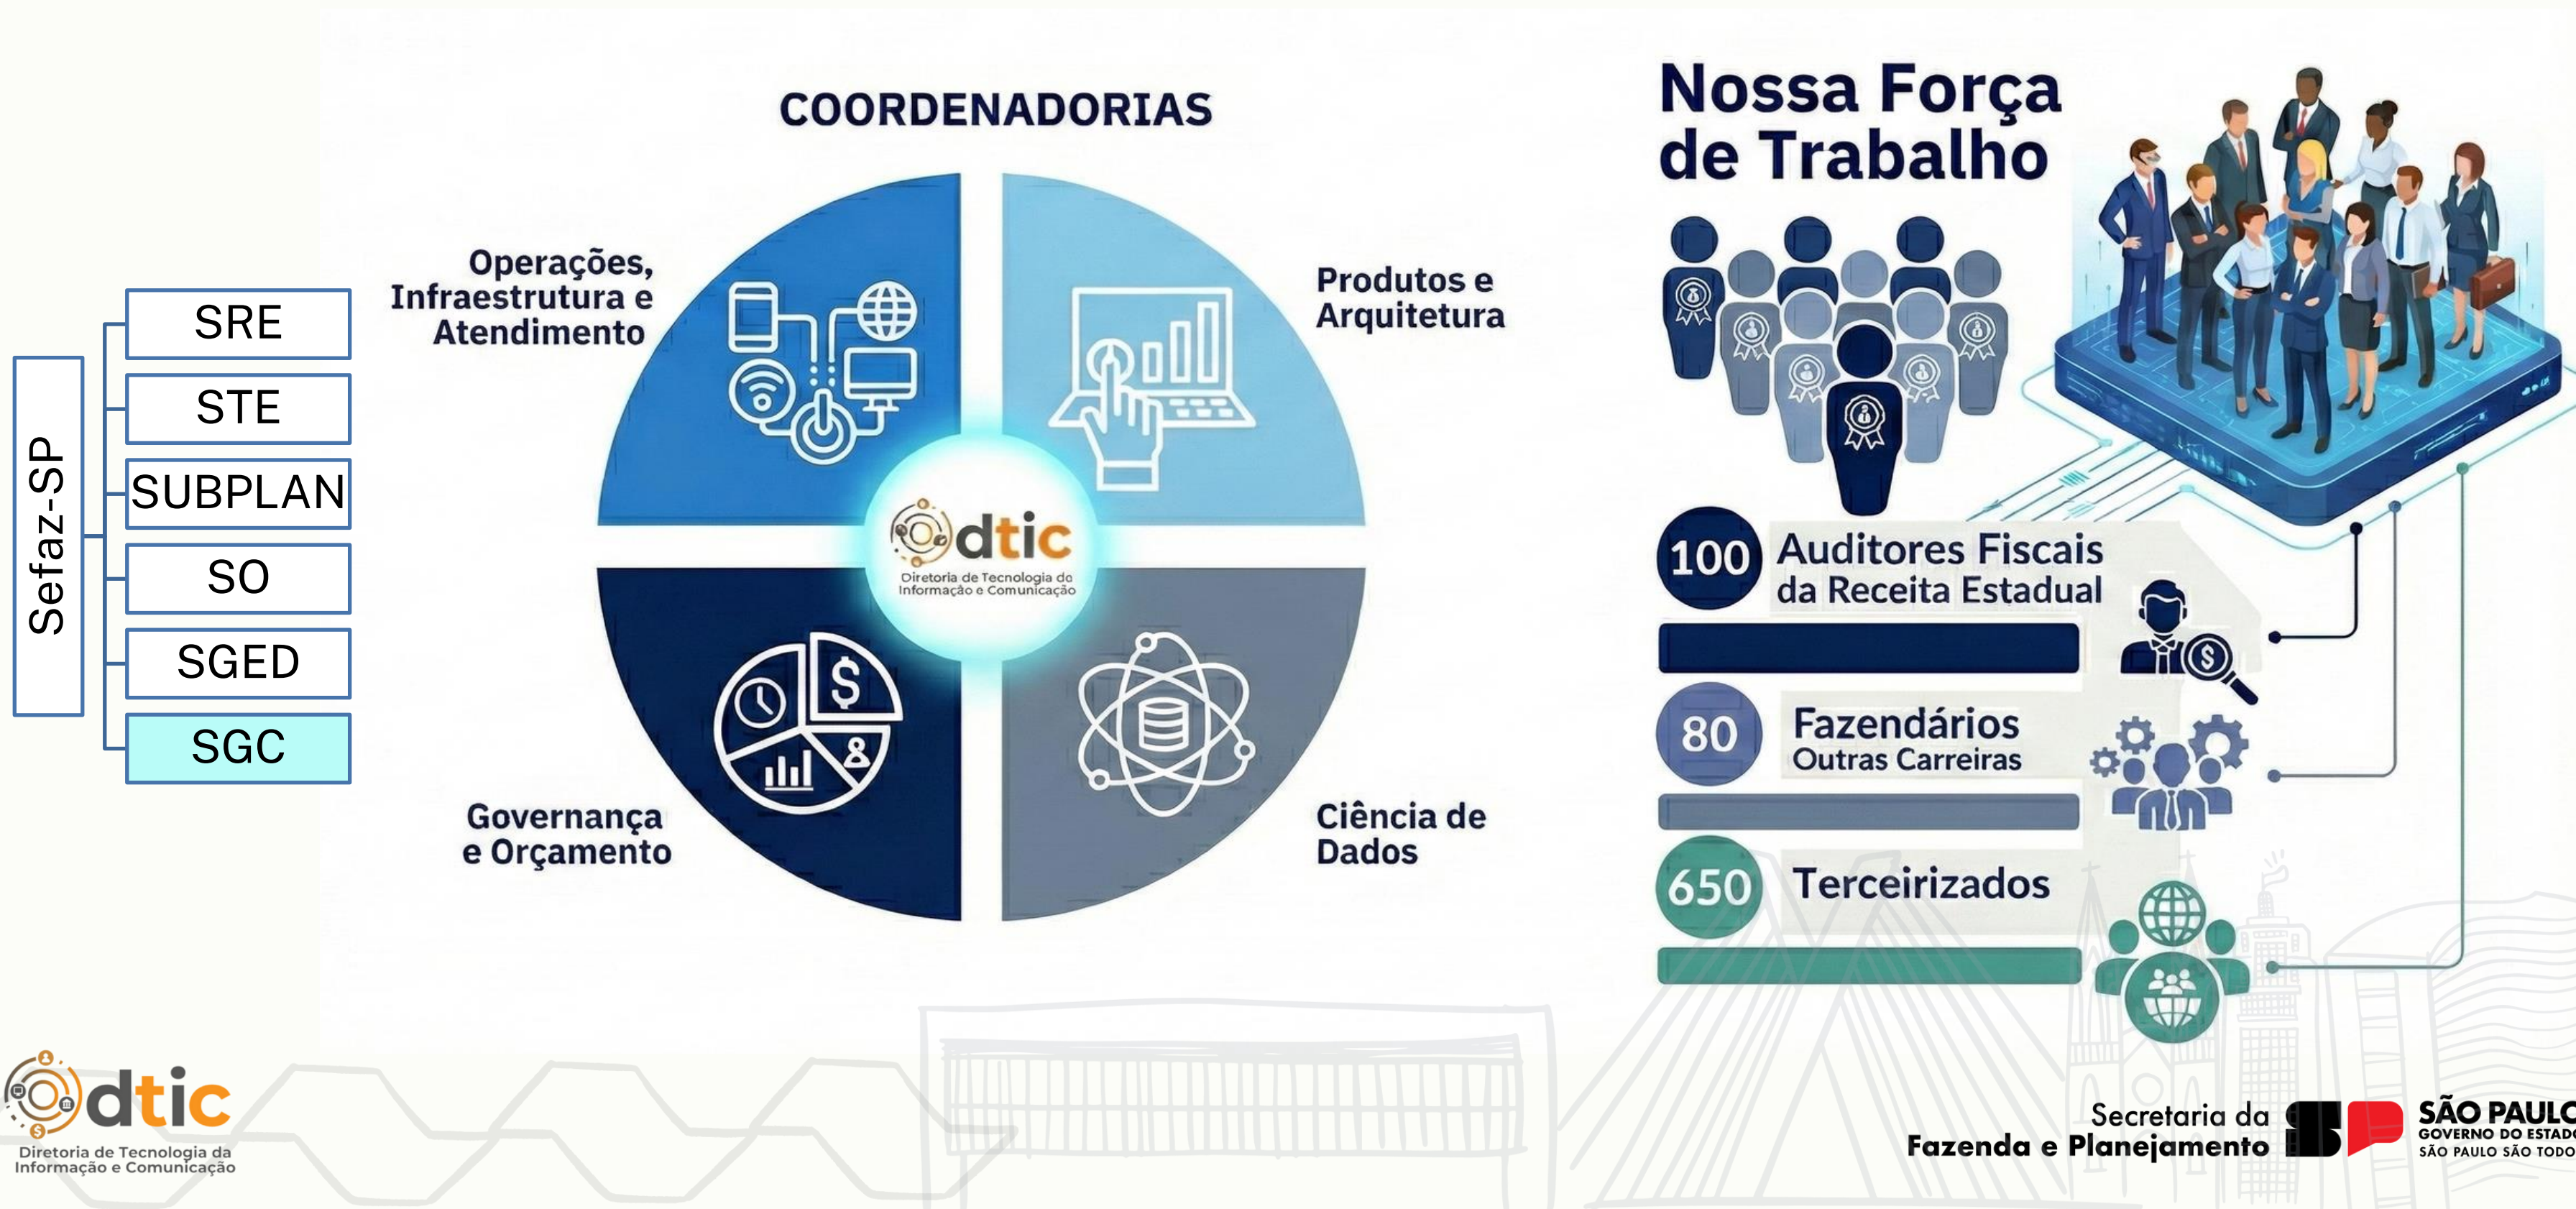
Sefaz-SP

SRE
STE
SUBPLAN
SO
SGED
SGC

COORDENADORIAS

Operações, Infraestrutura e Atendimento

Produtos e Arquitetura

dtic
Diretoria de Tecnologia da Informação e Comunicação

Governança e Orçamento

Ciência de Dados

Nossa Força de Trabalho

100 Auditores Fiscais da Receita Estadual

80 Fazendários Outras Carreiras

650 Terceirizados

dtic
Diretoria de Tecnologia da Informação e Comunicação

Secretaria da Fazenda e Planejamento

SÃO PAULO
GOVERNO DO ESTADO
SÃO PAULO SÃO TODOS